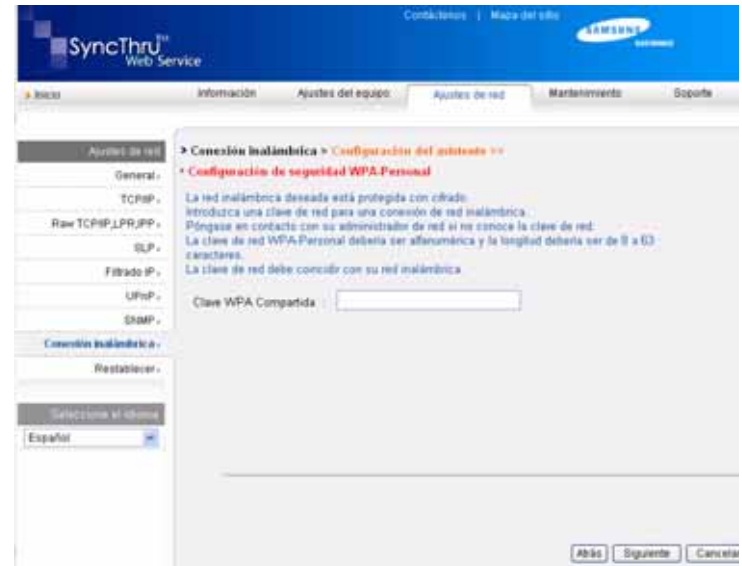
SyncThru™ Web Service

Contáctenos | Mapa del sitio

SAMSUNG ELECTRONICS

Inicio | Información | Ajustes del equipo | Ajustes de red | Mantenimiento | Soporte

Ajustes de red
General
TCP/IP
Raw TCP/IP,LPR,IPP
SLP
Filtrado IP
UPnP
SNMP
Conexión inalámbrica
Restablecer

Seleccione el idioma
Español

> Conexión inalámbrica > Configuración del asistente >>

• Configuración de seguridad WPA-Personal

La red inalámbrica deseada está protegida con cifrado.
Introduzca una clave de red para una conexión de red inalámbrica.
Póngase en contacto con su administrador de red si no conoce la clave de red.
La clave de red WPA-Personal debería ser alfanumérica y la longitud debería ser de 8 a 63 caracteres.
La clave de red debe coincidir con su red inalámbrica.

Clave WPA Compartida :

Atrás | Siguiente | Cancelar